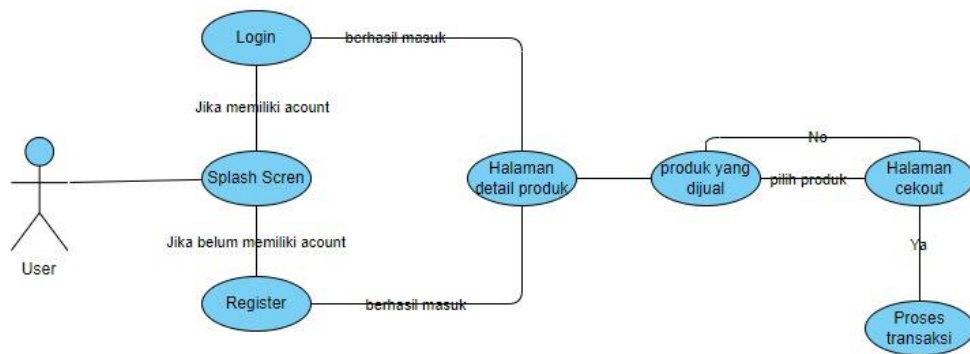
Login

berhasil masuk

Jika memiliki acount

User

Splash Scren

Halaman detail produk

produk yang dijual

No

pilih produk

Halaman cekout

Jika belum memiliki acount

Ya

Register

berhasil masuk

Proses transaksi